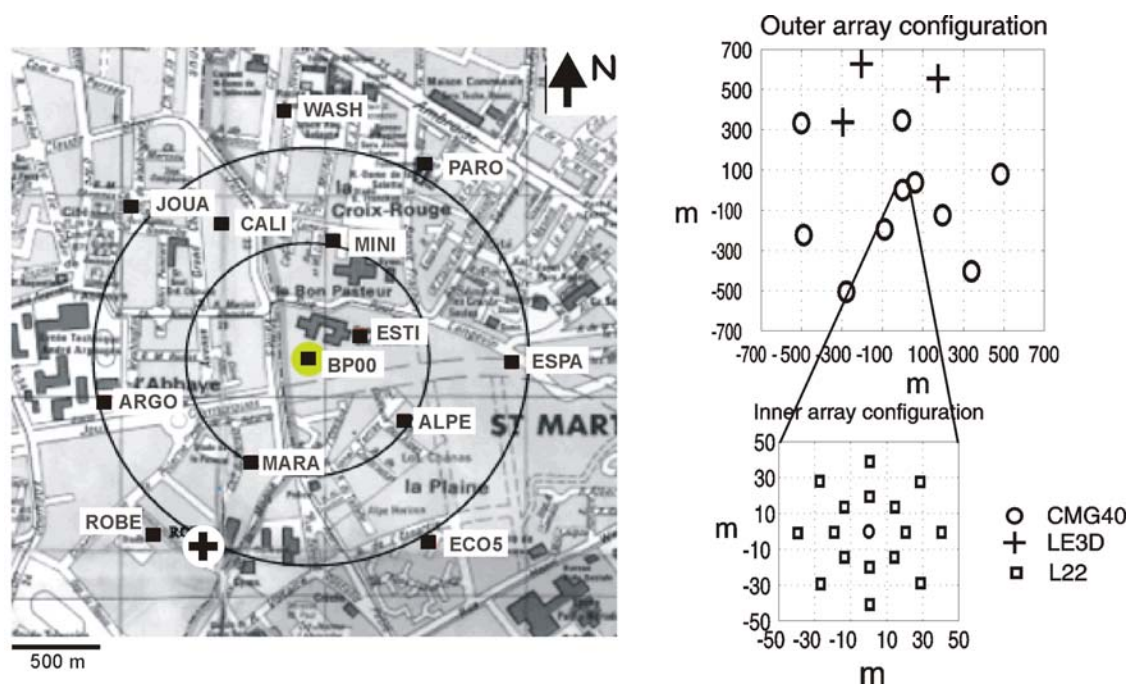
N
WASH
PARO
JOUA
CALI
Croix-Rouge
MINI
le Bon Pasteur
ESTI
BP00
ESPA
l'Abbaye
ARGO
ALPE
ST MART
MARA
la Plaine
ROBE
ECO5
500 m

Outer array configuration
700
500
300
100
-100
-300
-500
-700
m
-700 -500 -300 -100 100 300 500 700
m

Inner array configuration
50
30
10
-10
-30
-50
m
-50 -30 -10 10 30 50
m

CMG40
LE3D
L22